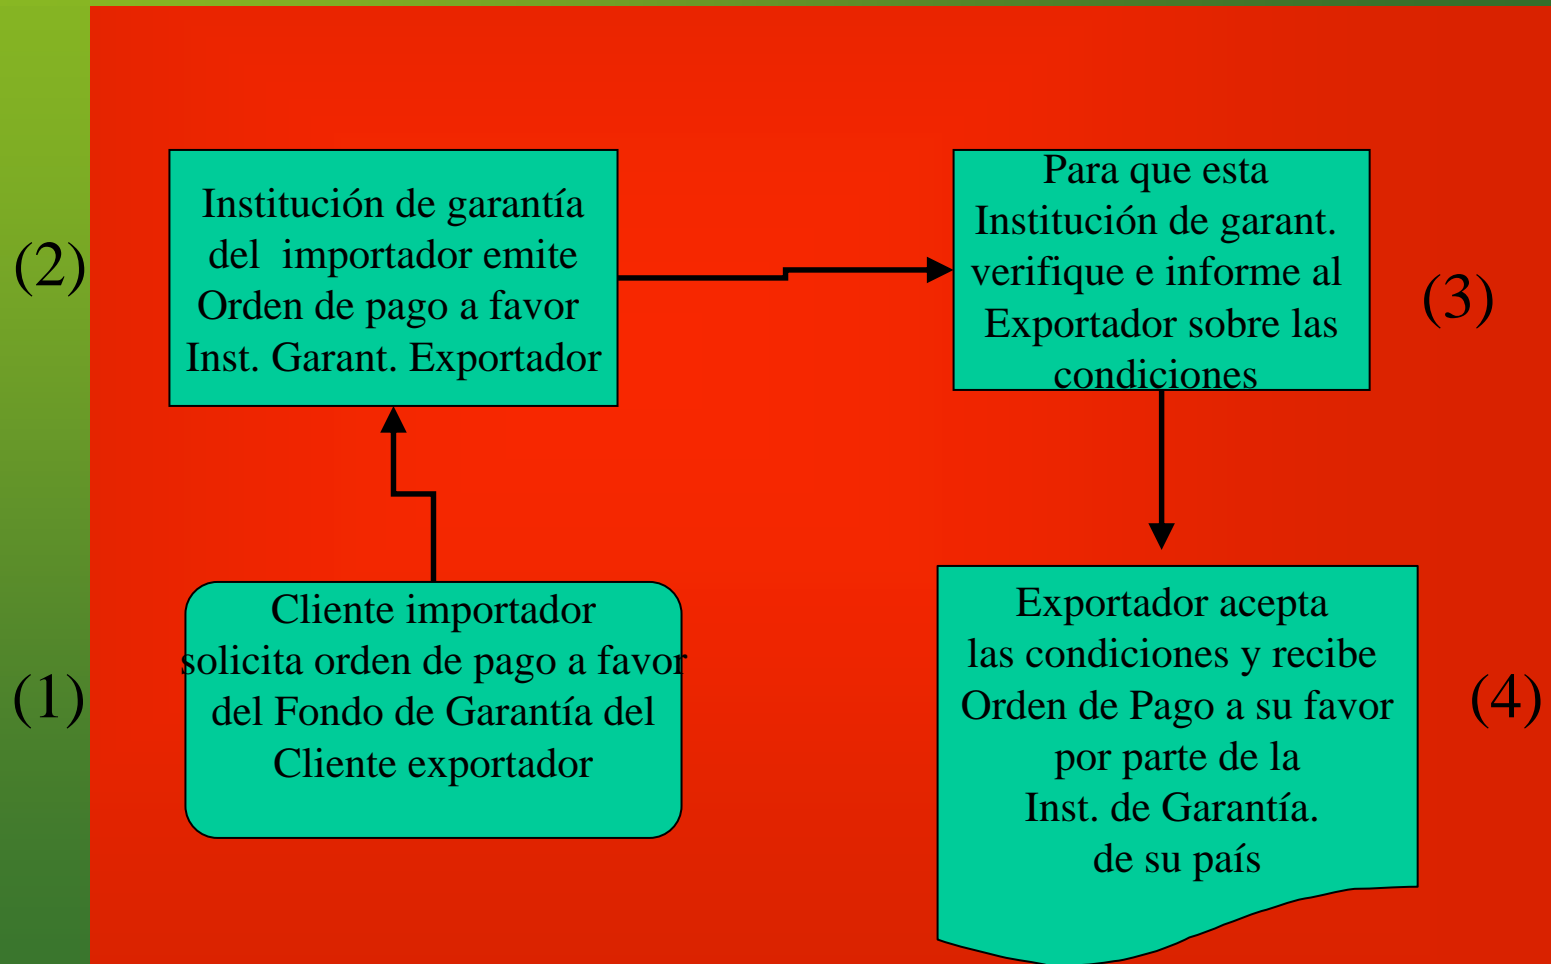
(2)

Institución de garantía del importador emite Orden de pago a favor Inst. Garant. Exportador

Para que esta Institución de garant. verifique e informe al Exportador sobre las condiciones

(3)

(1)

Cliente importador solicita orden de pago a favor del Fondo de Garantía del Cliente exportador

Exportador acepta las condiciones y recibe Orden de Pago a su favor por parte de la Inst. de Garantía. de su país

(4)